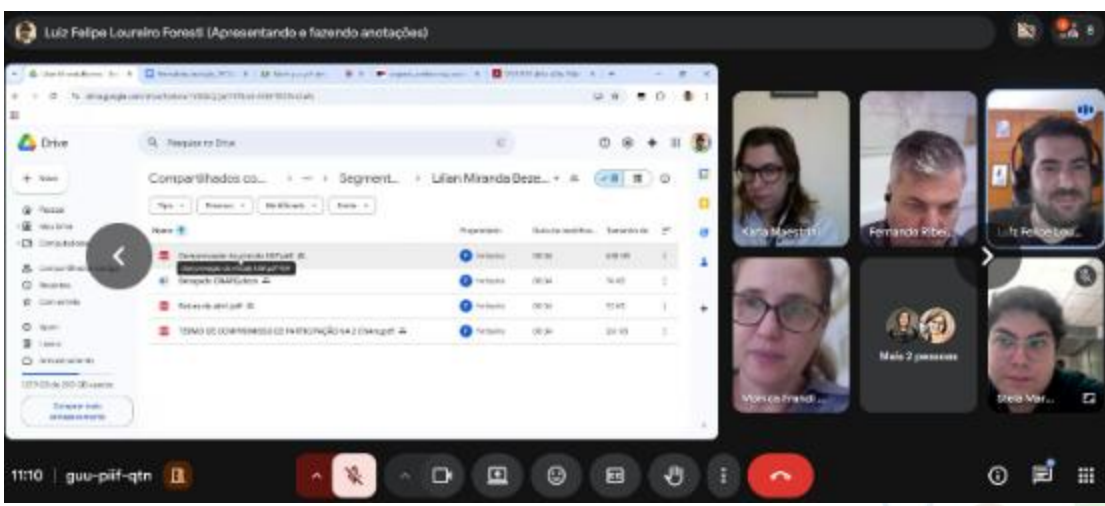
Luiz Felipe Loureiro Foresti (Apresentando e fazendo anotações)

Drive

Pesquisar no Drive

Novo

Compartilhados co... › ... › Segment... › Lilian Miranda Beze... ▾

Tipo ▾ Pessoas ▾ Modificado ▾ Fonte ▾

Nome

Proprietário

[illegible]

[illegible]

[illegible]

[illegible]

Relatorio abril.pdf

TERMO DE COMPROMISSO DE PARTICIPAÇÃO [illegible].pdf

Karla Maestrini

Fernando Ribei...

Luiz Felipe Lou...

Monica Frandi ...

Mais 2 pessoas

Stela Mar...

11:10 | guu-piif-qtn